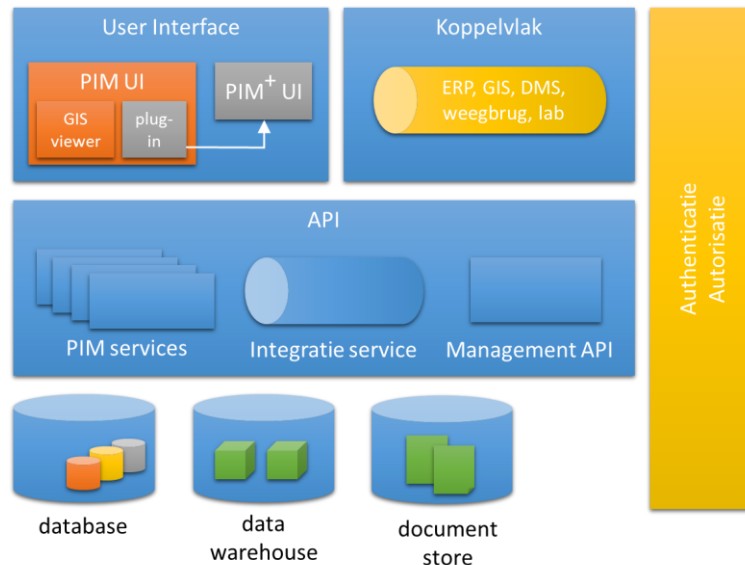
User Interface

PIM UI

GIS viewer

plug-in

PIM$^+$ UI

Koppelvlak

ERP, GIS, DMS, weegbrug, lab

Authenticatie
Autorisatie

API

PIM services

Integratie service

Management API

database

data warehouse

document store